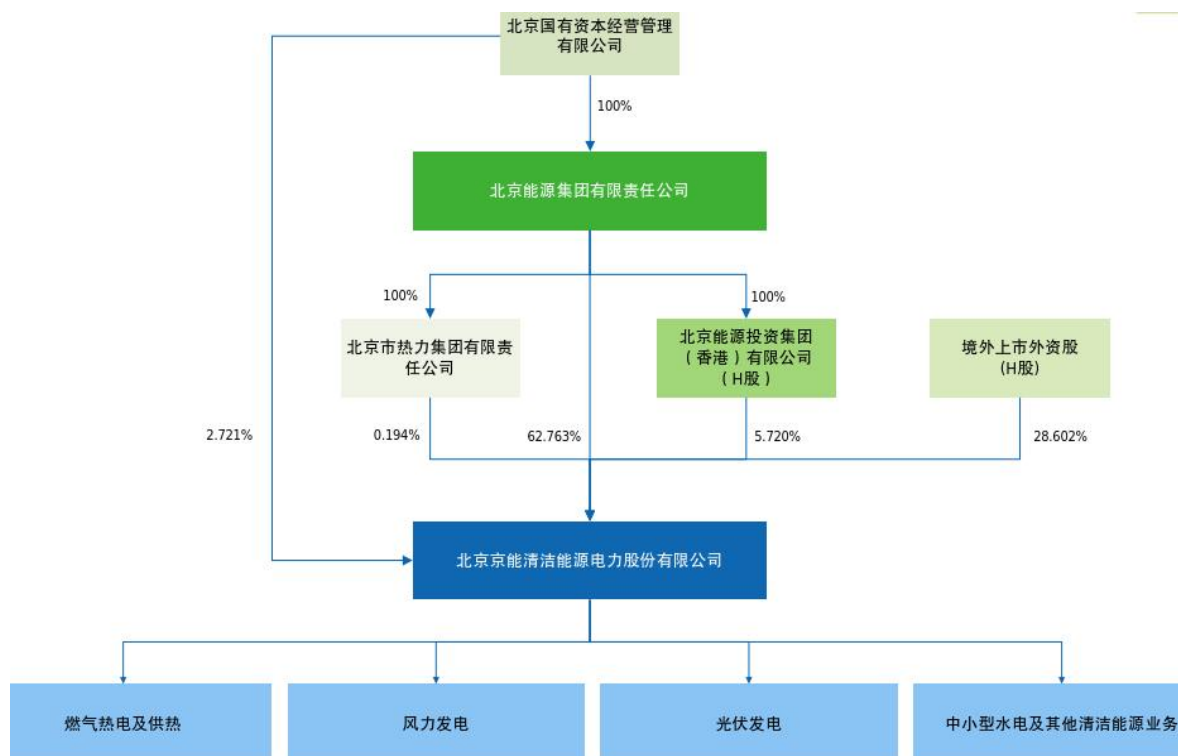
北京国有资本经营管理有限公司

100%

北京能源集团有限责任公司

100%

100%

北京市热力集团有限责任公司

北京能源投资集团（香港）有限公司（H股）

境外上市外资股(H股)

2.721%

0.194%

62.763%

5.720%

28.602%

北京京能清洁能源电力股份有限公司

燃气热电及供热

风力发电

光伏发电

中小型水电及其他清洁能源业务